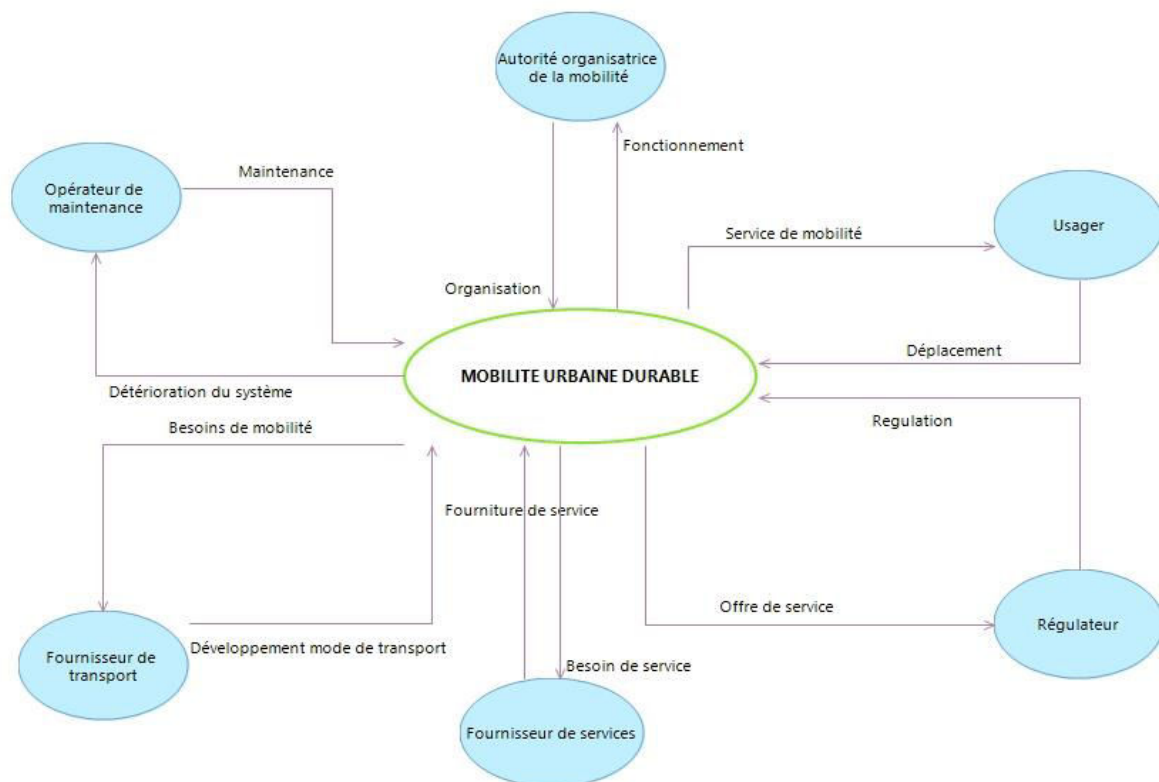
Autorité organisatrice de la mobilité

Fonctionnement

Opérateur de maintenance

Maintenance

Service de mobilité

Usager

Organisation

MOBILITE URBAINE DURABLE

Déplacement

Détérioration du système

Besoins de mobilité

Regulation

Fourniture de service

Offre de service

Régulateur

Fournisseur de transport

Développement mode de transport

Besoin de service

Fournisseur de services